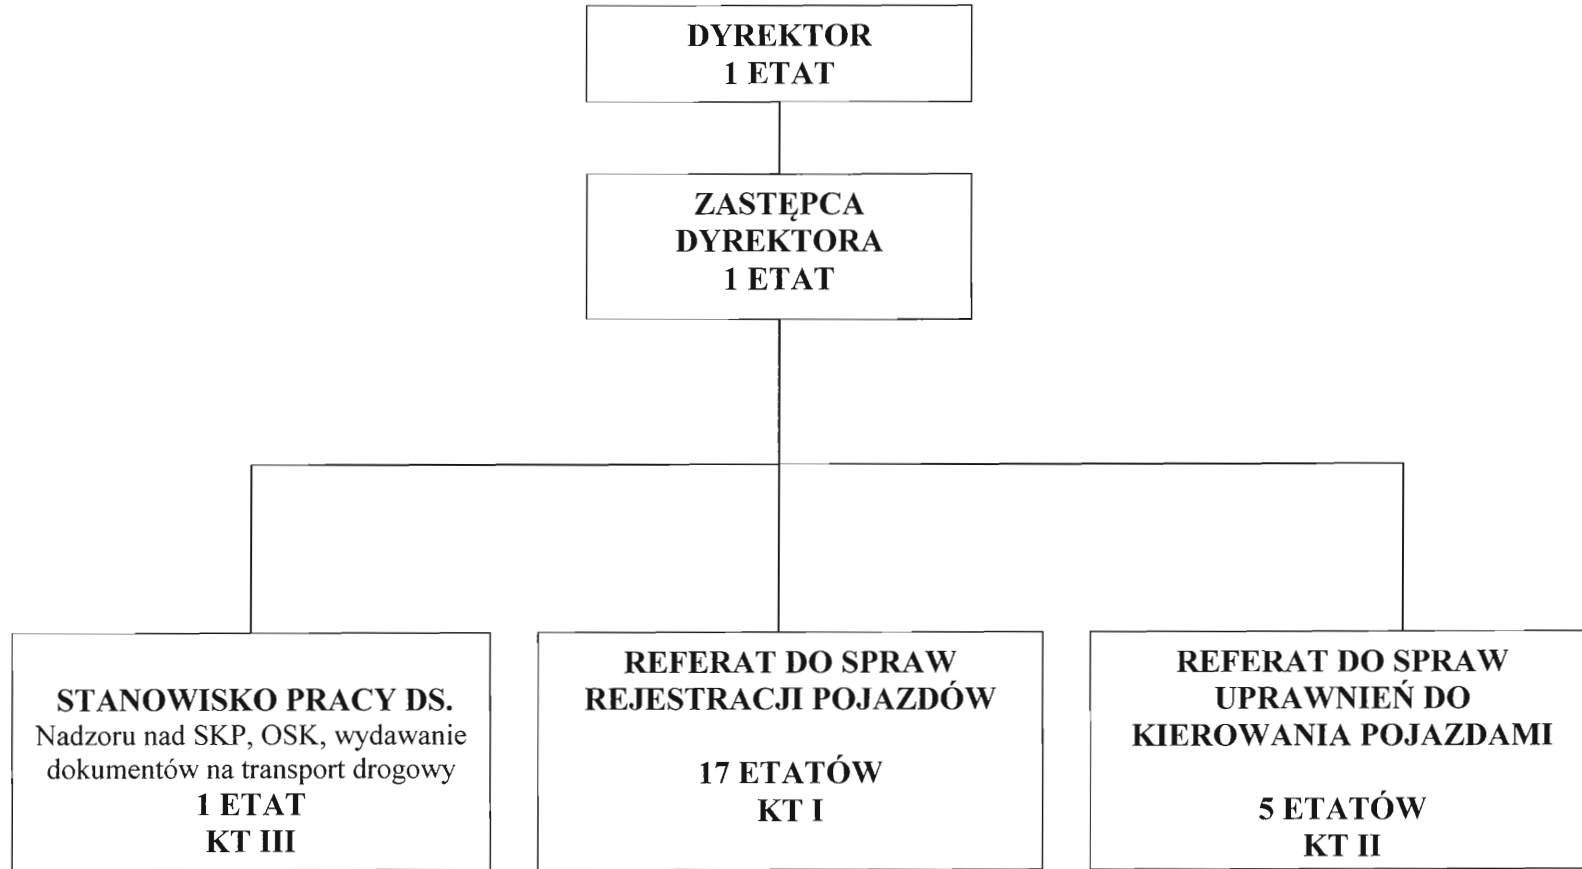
DYREKTOR
1 ETAT

ZASTĘPCA
DYREKTORA
1 ETAT

STANOWISKO PRACY DS.
Nadzoru nad SKP, OSK, wydawanie dokumentów na transport drogowy
1 ETAT
KT III

REFERAT DO SPRAW
REJESTRACJI POJAZDÓW

17 ETATÓW
KT I

REFERAT DO SPRAW
UPRAWNIEŃ DO
KIEROWANIA POJAZDAMI

5 ETATÓW
KT II